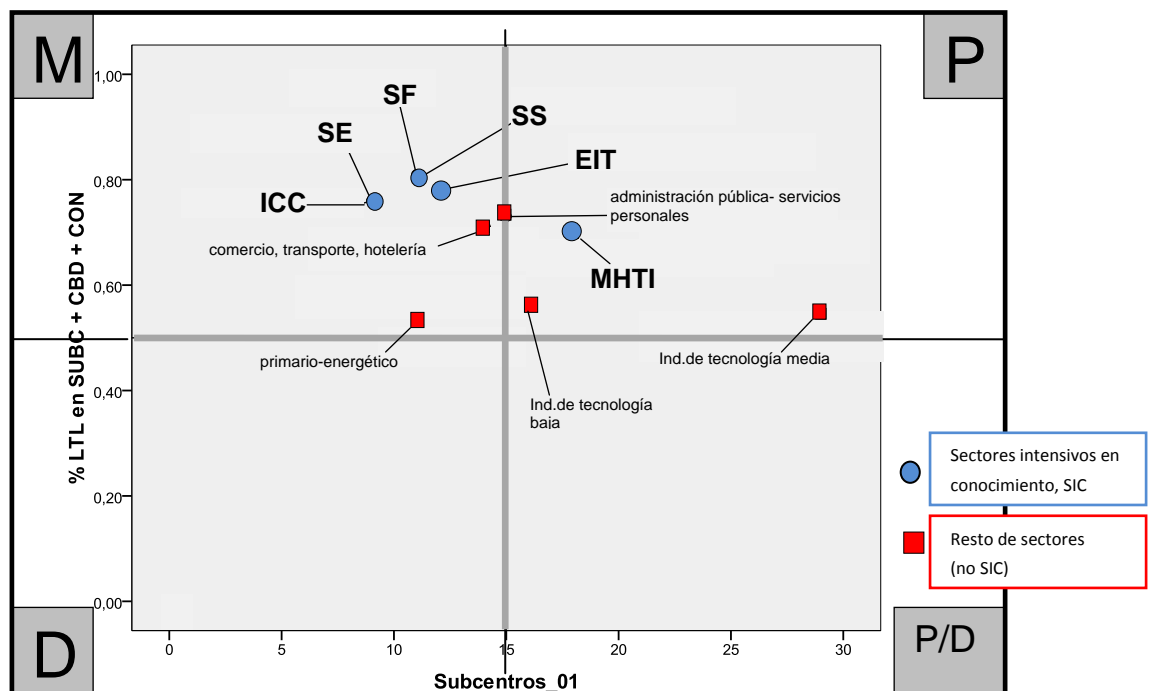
M

P

1,00

0,80

0,60

0,40

0,20

0,00

% LTL en SUBC + CBD + CON

SF

SS

SE

EIT

ICC

administración pública- servicios personales

comercio, transporte, hotelería

MHTI

primario-energético

Ind.de tecnología media

Ind.de tecnología baja

Sectores intensivos en conocimiento, SIC

Resto de sectores (no SIC)

D

P/D

0 5 10 15 20 25 30

Subcentros_01